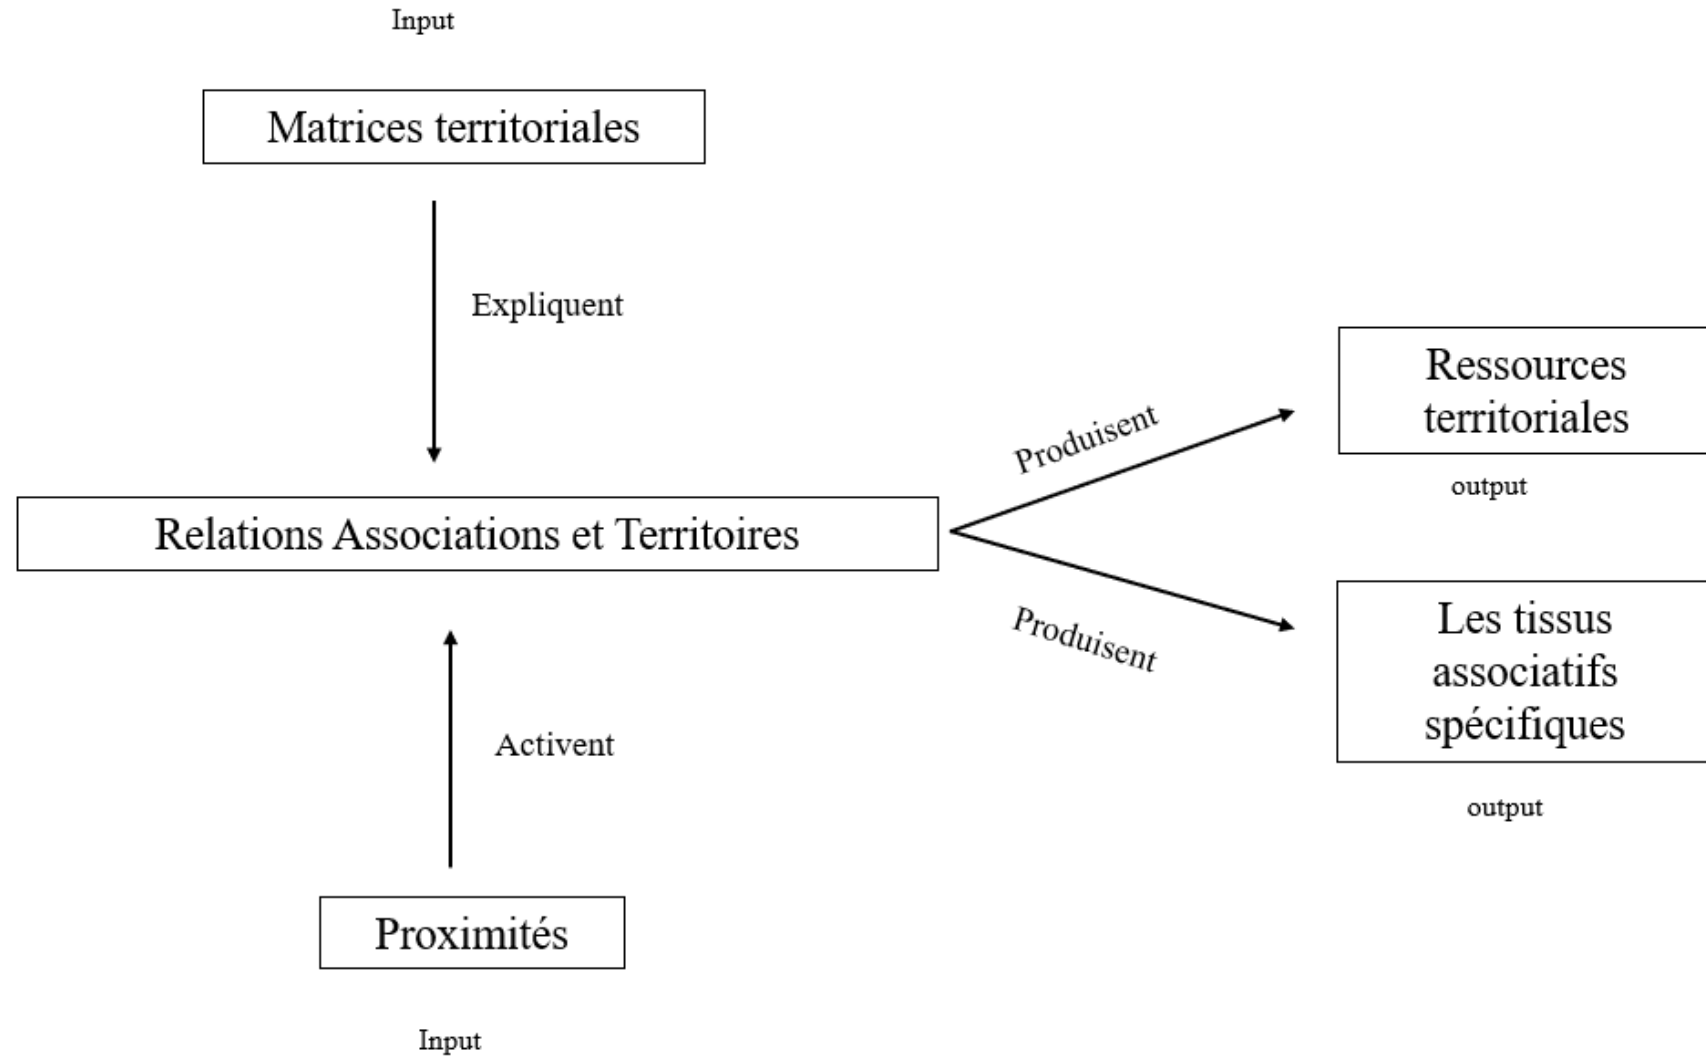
Input

Matrices territoriales

Expliquent

Ressources territoriales

Produisent

output

Relations Associations et Territoires

Produisent

Les tissus associatifs spécifiques

Activent

output

Proximités

Input